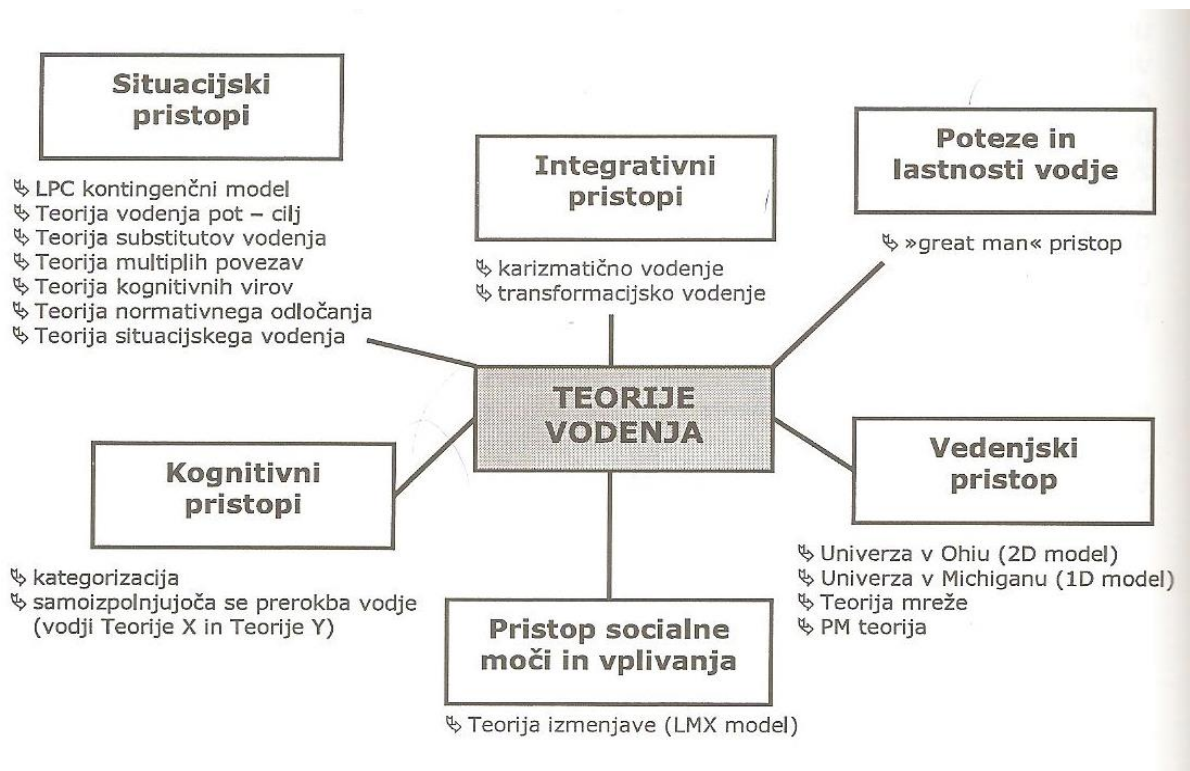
Situacijski pristopi

↳ LPC kontingenčni model
↳ Teorija vodenja pot – cilj
↳ Teorija substitutov vodenja
↳ Teorija multiplih povezav
↳ Teorija kognitivnih virov
↳ Teorija normativnega odločanja
↳ Teorija situacijskega vodenja

Integrativni pristopi

↳ karizmatično vodenje
↳ transformacijsko vodenje

Poteze in lastnosti vodje

↳ »great man« pristop

TEORIJE VODENJA

Kognitivni pristopi

↳ kategorizacija
↳ samoizpolnjujoča se prerokba vodje (vodji Teorije X in Teorije Y)

Vedenjski pristop

↳ Univerza v Ohiu (2D model)
↳ Univerza v Michiganu (1D model)
↳ Teorija mreže
↳ PM teorija

Pristop socialne moči in vplivanja

↳ Teorija izmenjave (LMX model)